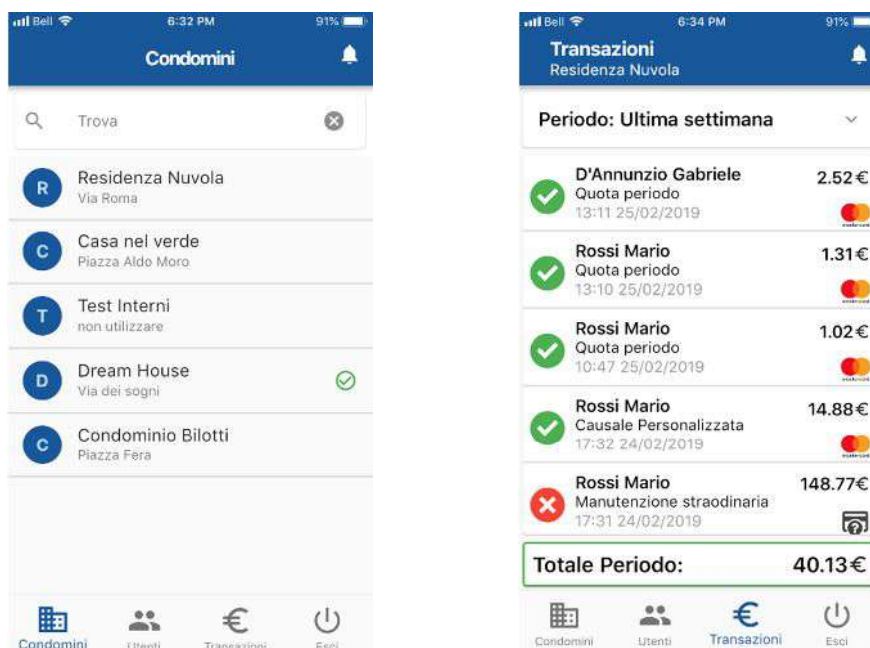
Bell 6:32 PM 91%

Condomini

Trova

R Residenza Nuvola
Via Roma

C Casa nel verde
Piazza Aldo Moro

T Test Interni
non utilizzare

D Dream House
Via dei sogni

C Condominio Bilotti
Piazza Fera

Condomini Utenti Transazioni Esci

Bell 6:34 PM 91%

Transazioni
Residenza Nuvola

Periodo: Ultima settimana

D'Annunzio Gabriele
Quota periodo
13:11 25/02/2019
2.52€

Rossi Mario
Quota periodo
13:10 25/02/2019
1.31€

Rossi Mario
Quota periodo
10:47 25/02/2019
1.02€

Rossi Mario
Causale Personalizzata
17:32 24/02/2019
14.88€

Rossi Mario
Manutenzione straodinaria
17:31 24/02/2019
148.77€

Totale Periodo: 40.13€

Condomini Utenti Transazioni Esci